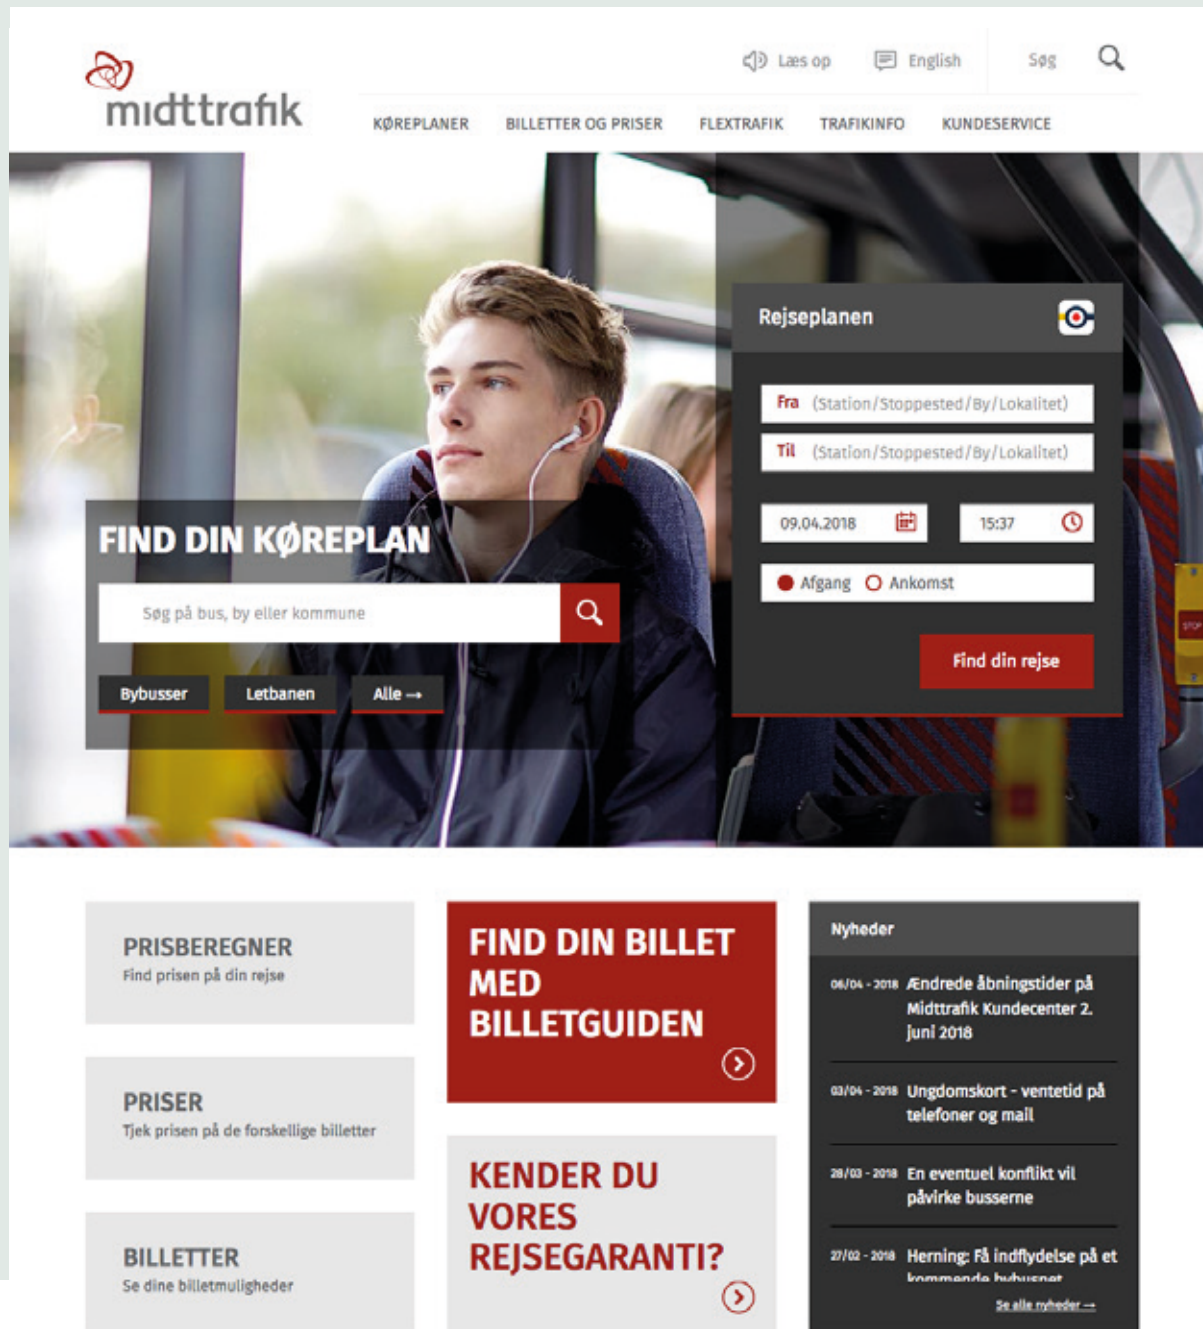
midttrafik

Læs op English Søg

KØREPLANER BILLETTER OG PRISER FLEXTRAFIK TRAFIKINFO KUNDESERVICE

FIND DIN KØREPLAN

Søg på bus, by eller kommune

Bybusser Letbanen Alle →

Rejseplanen

Fra (Station/Stoppested/By/Lokalitet)

Til (Station/Stoppested/By/Lokalitet)

09.04.2018 15:37

Afgang Ankomst

Find din rejse

PRISBEREGNER
Find prisen på din rejse

PRISER
Tjek prisen på de forskellige billetter

BILLETTER
Se dine billetmuligheder

FIND DIN BILLET MED BILLETGUIDEN

KENDER DU VORES REJSEGARANTI?

Nyheder

06/04 - 2018 Ændrede åbningstider på Midttrafik Kundecenter 2. juni 2018

03/04 - 2018 Ungdomskort - ventetid på telefoner og mail

28/03 - 2018 En eventuel konflikt vil påvirke busserne

27/02 - 2018 Herning: Få indflydelse på et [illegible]

Se alle nyheder →